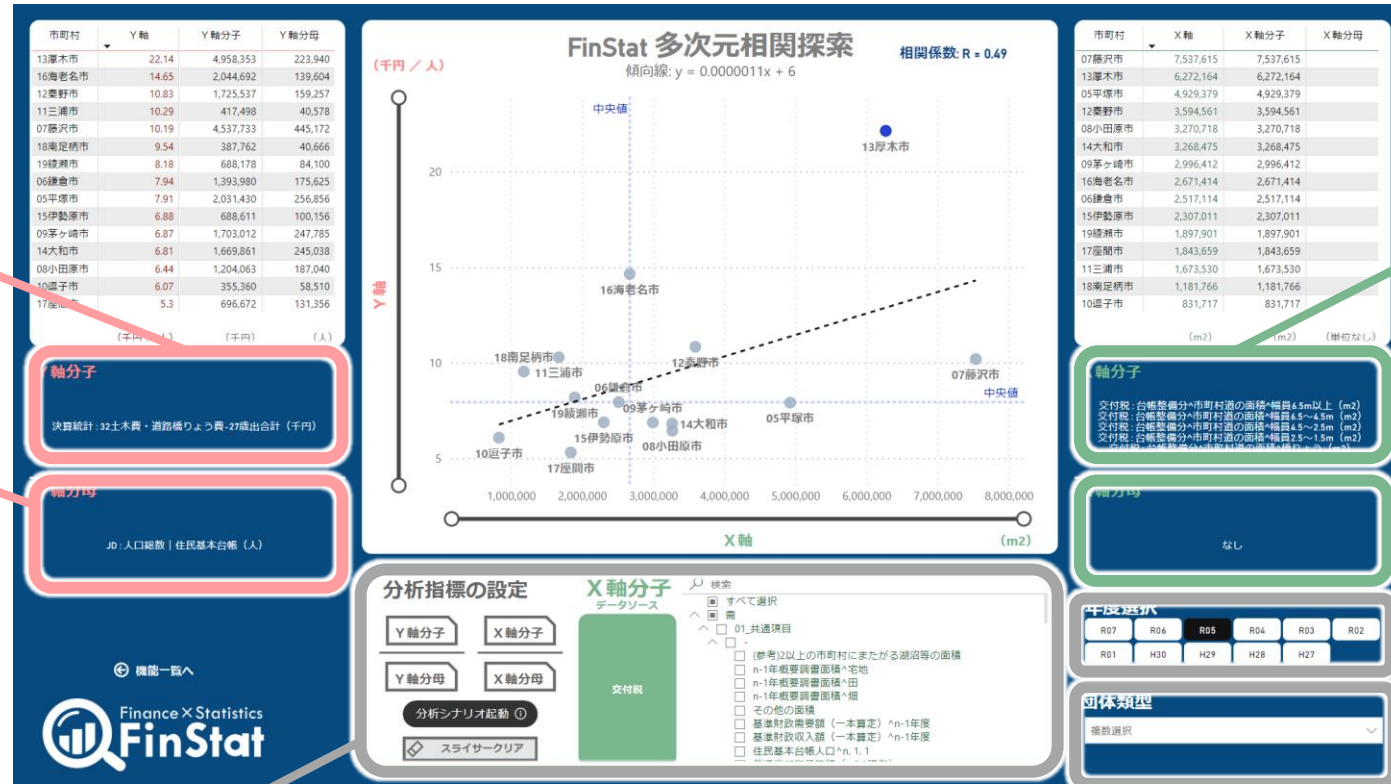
| 市町村 | Y軸 | Y軸分子 | Y軸分母 |
|---|---|---|---|
| 13厚木市 | 22.14 | 4,958,353 | 223,940 |
| 16海老名市 | 14.65 | 2,044,692 | 139,604 |
| 12秦野市 | 10.83 | 1,725,537 | 159,257 |
| 11三浦市 | 10.29 | 417,498 | 40,578 |
| 07藤沢市 | 10.19 | 4,537,733 | 445,172 |
| 18南足柄市 | 9.54 | 387,762 | 40,666 |
| 19綾瀬市 | 8.18 | 688,178 | 84,100 |
| 06鎌倉市 | 7.94 | 1,393,980 | 175,625 |
| 05平塚市 | 7.91 | 2,031,430 | 256,856 |
| 15伊勢原市 | 6.88 | 688,611 | 100,156 |
| 09茅ヶ崎市 | 6.87 | 1,703,012 | 247,785 |
| 14大和市 | 6.81 | 1,669,861 | 245,038 |
| 08小田原市 | 6.44 | 1,204,063 | 187,040 |
| 10逗子市 | 6.07 | 355,360 | 58,510 |
| 17座間市 | 5.3 | 696,672 | 131,356 |
| | (千円/人) | (千円) | (人) |

Y軸分子
決算統計：32土木費・道路橋りょう費-27歳出合計（千円）

軸分母
JD：人口総数｜住民基本台帳（人）

機能一覧へ

Finance × Statistics
FinStat

FinStat 多次元相関探索
傾向線: y = 0.0000011x + 6
相関係数: R = 0.49
(千円 / 人)
Y軸
中央値
13厚木市
16海老名市
18南足柄市
11三浦市
12秦野市
06鎌倉市
09茅ヶ崎市
19綾瀬市
05平塚市
07藤沢市
14大和市
15伊勢原市
08小田原市
10逗子市
17座間市
中央値
20
15
10
5
1,000,000
2,000,000
3,000,000
4,000,000
5,000,000
6,000,000
7,000,000
8,000,000
X軸
(m2)

| 市町村 | X軸 | X軸分子 | X軸分母 |
|---|---|---|---|
| 07藤沢市 | 7,537,615 | 7,537,615 | |
| 13厚木市 | 6,272,164 | 6,272,164 | |
| 05平塚市 | 4,929,379 | 4,929,379 | |
| 12秦野市 | 3,594,561 | 3,594,561 | |
| 08小田原市 | 3,270,718 | 3,270,718 | |
| 14大和市 | 3,268,475 | 3,268,475 | |
| 09茅ヶ崎市 | 2,996,412 | 2,996,412 | |
| 16海老名市 | 2,671,414 | 2,671,414 | |
| 06鎌倉市 | 2,517,114 | 2,517,114 | |
| 15伊勢原市 | 2,307,011 | 2,307,011 | |
| 19綾瀬市 | 1,897,901 | 1,897,901 | |
| 17座間市 | 1,843,659 | 1,843,659 | |
| 11三浦市 | 1,673,530 | 1,673,530 | |
| 18南足柄市 | 1,181,766 | 1,181,766 | |
| 10逗子市 | 831,717 | 831,717 | |
| | (m2) | (m2) | (単位なし) |

X軸分子
交付税：台帳整備分^市町村道の面積^幅員6.5m以上（m2）
交付税：台帳整備分^市町村道の面積^幅員6.5～4.5m（m2）
交付税：台帳整備分^市町村道の面積^幅員4.5～2.5m（m2）
交付税：台帳整備分^市町村道の面積^幅員2.5～1.5m（m2）

軸分母
なし

年度選択
R07 R06 R05 R04 R03 R02
R01 H30 H29 H28 H27

団体類型
複数選択

分析指標の設定
Y軸分子
X軸分子
Y軸分母
X軸分母
分析シナリオ起動
スライサークリア
X軸分子
データソース
交付税
検索
すべて選択
需
01_共通項目
-
(参考)2以上の市町村にまたがる湖沼等の面積
n-1年概要調書面積^宅地
n-1年概要調書面積^田
n-1年概要調書面積^畑
その他の面積
基準財政需要額（一本算定）^n-1年度
基準財政収入額（一本算定）^n-1年度
住民基本台帳人口^n.1.1